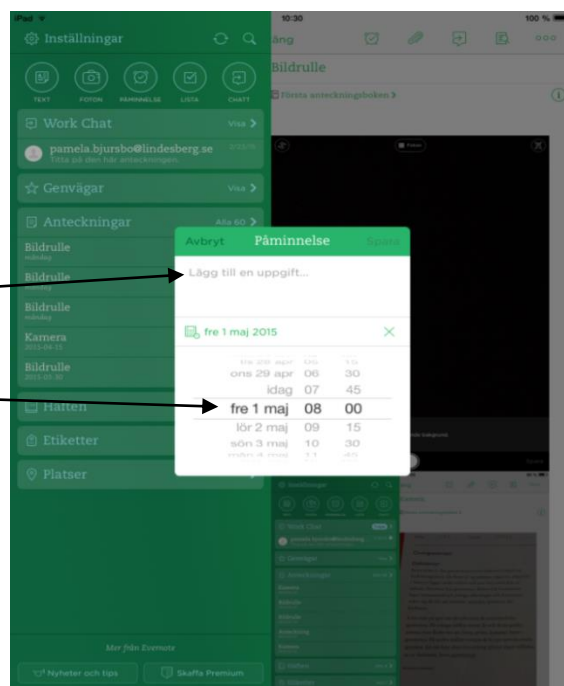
iPad
10:30
100 %

Inställningar

TEXT
FOTON
PÅMINNELSE
LISTA
CHATT

Work Chat
Visa >

pamela.bjursbo@lindesberg.se
Titta på den här anteckningen

Genvägar
Visa >

Anteckningar
Alla 60 >

Bildrulle
måndag

Bildrulle
måndag

Bildrulle
måndag

Kamera
2015-04-15

Bildrulle
2015-03-30

Häften

Etiketter

Platser

Mer från Evernote

Nyheter och tips
Skaffa Premium

Bildrulle
Första anteckningsboken >

Avbryt
Påminnelse
Spara

Lägg till en uppgift...

fre 1 maj 2015

tis 28 apr 05 15
ons 29 apr 06 30
idag 07 45
fre 1 maj 08 00
lör 2 maj 09 15
sön 3 maj 10 30
mån 4 maj 11 45